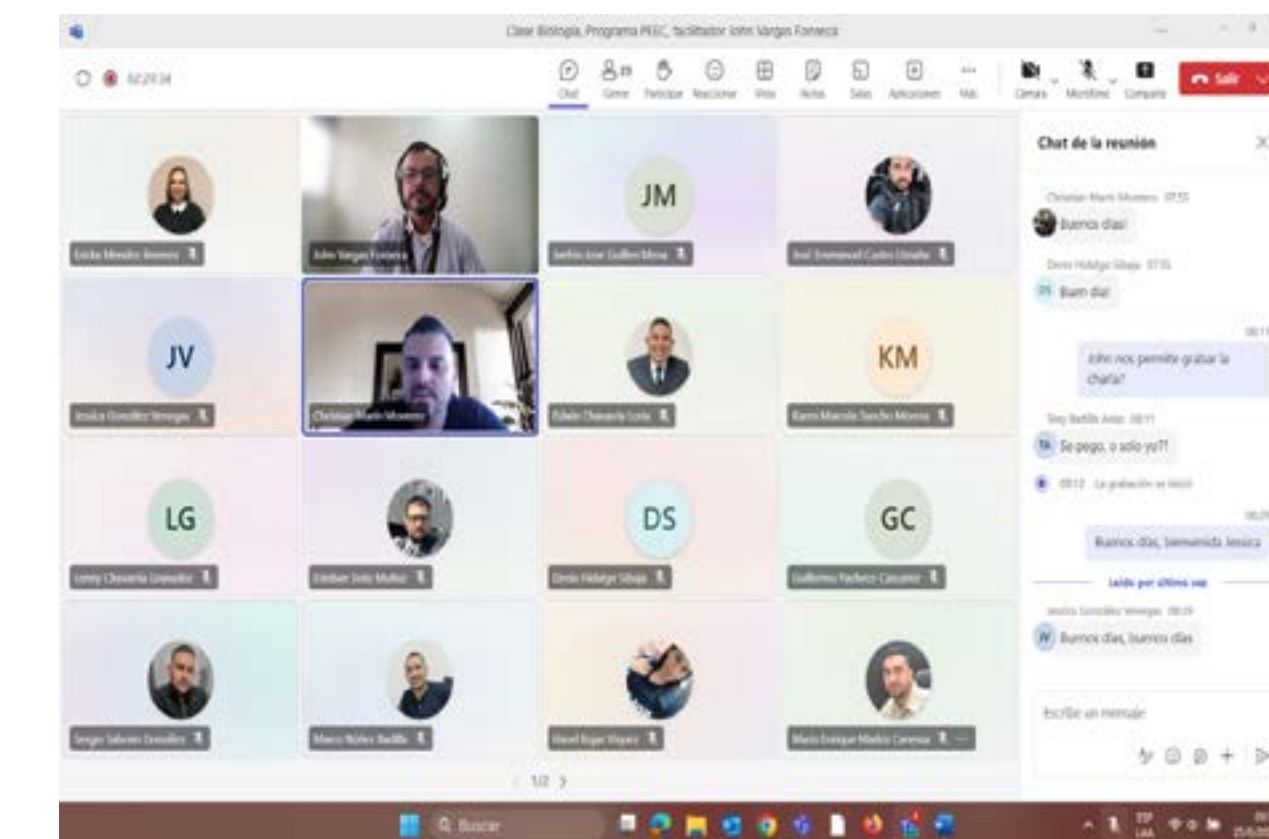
Clase Biología, Programa PEEC, facilitador John Vargas Fonseca

02:29:34

Chat Gente Participar Reaccionar Vista Notas Salas Aplicaciones Más Cámara Micrófono Compartir Salir

Lisida Mendez Jimenez

John Vargas Fonseca

JM

Jashin Jose Guillen Mena

Joel Emmanuel Castro Umaña

JV

Jessica González Venegas

Christian Marín Montero

Edwin Chavarría Leiva

KM

Karen Marcela Sancho Moreno

LG

Lenny Chavarría Granados

Esteban Soto Muñoz

DS

Devin Hidalgo Sibaja

GC

Guillermo Pacheco Cascante

Sergio Sabrero González

Marco Núñez Badilla

Hazel Rojas Váquez

Mario Enrique Madrigal Carranza

1/2

Chat de la reunión

Christian Marín Montero 07:55

Buenos días!

Devin Hidalgo Sibaja 07:56

Buen día!

08:11

John nos permite grabar la charla?

Tany Badilla Arias 08:11

Se pegó, o solo yo??

08:12 La grabación se inició

08:29

Buenos días, bienvenida Jessica

Leído por última vez

Jessica González Venegas 08:29

Buenos días, buenos días

Escribir un mensaje

Buscar